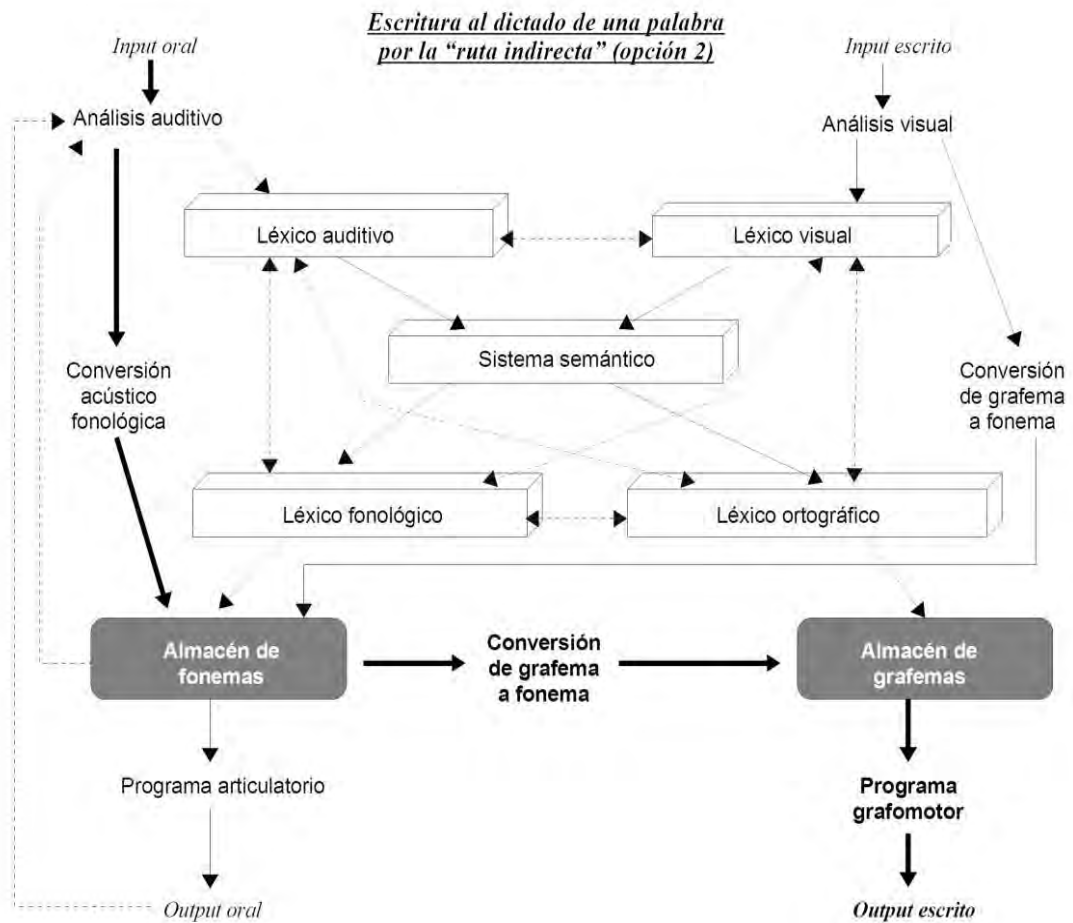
Escritura al dictado de una palabra por la "ruta indirecta" (opción 2)

Input oral

Input escrito

Análisis auditivo

Análisis visual

Léxico auditivo

Léxico visual

Conversión acústico fonológica

Sistema semántico

Conversión de grafema a fonema

Léxico fonológico

Léxico ortográfico

Almacén de fonemas

Conversión de grafema a fonema

Almacén de grafemas

Programa articulatorio

Programa grafomotor

Output oral

Output escrito